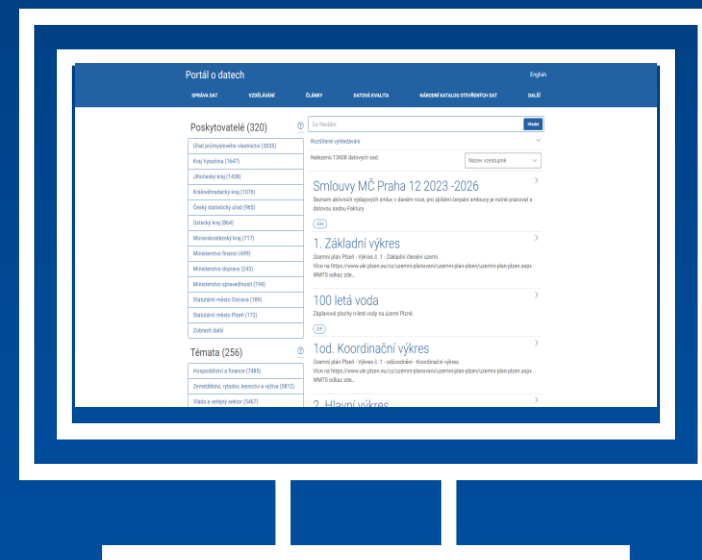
Portál o datech

English

SPRÁVA DAT VZDĚLÁVÁNÍ ČLÁNKY DATOVÁ KVALITA NÁRODNÍ KATALOG OTEVŘENÝCH DAT DALŠÍ

Poskytovatelé (320)

Úřad průmyslového vlastnictví (3035)
Kraj Vysočina (1647)
Jihočeský kraj (1408)
Královéhradecký kraj (1076)
Český statistický úřad (965)
Ústecký kraj (864)
Moravskoslezský kraj (717)
Ministerstvo financí (499)
Ministerstvo dopravy (243)
Ministerstvo spravedlnosti (194)
Statutární město Ostrava (189)
Statutární město Plzeň (173)
Zobrazit další

Témata (256)

Hospodářství a finance (7485)
Zemědělství, rybolov, lesnictví a výživa (5812)
Vláda a veřejný sektor (5467)

Co hledáte

Hledat

Rozšířené vyhledávání

Nalezeno 13608 datových sad.

Název vzestupně

Smlouvy MČ Praha 12 2023 -2026

Seznam aktivních vydaných smluv v daném roce, pro zjištění čerpání smlouvy je nutné pracovat s datovou sadou Faktury.

CSV

1. Základní výkres

Územní plán Plzeň - Výkres č. 1 - Základní členění území.
Více na https://www.ukr.plzen.eu/cz/uzemni-planovani/uzemni-plan-plzen/uzemni-plan-plzen.aspx . WMTS odkaz zde...

100 letá voda

Záplavové plochy n-leté vody na území Plzně.

ZIP

1od. Koordinační výkres

Územní plán Plzeň - Výkres č. 1 - odůvodnění - Koordinační výkres.
Více na https://www.ukr.plzen.eu/cz/uzemni-planovani/uzemni-plan-plzen/uzemni-plan-plzen.aspx . WMTS odkaz zde...

2. Hlavní výkres